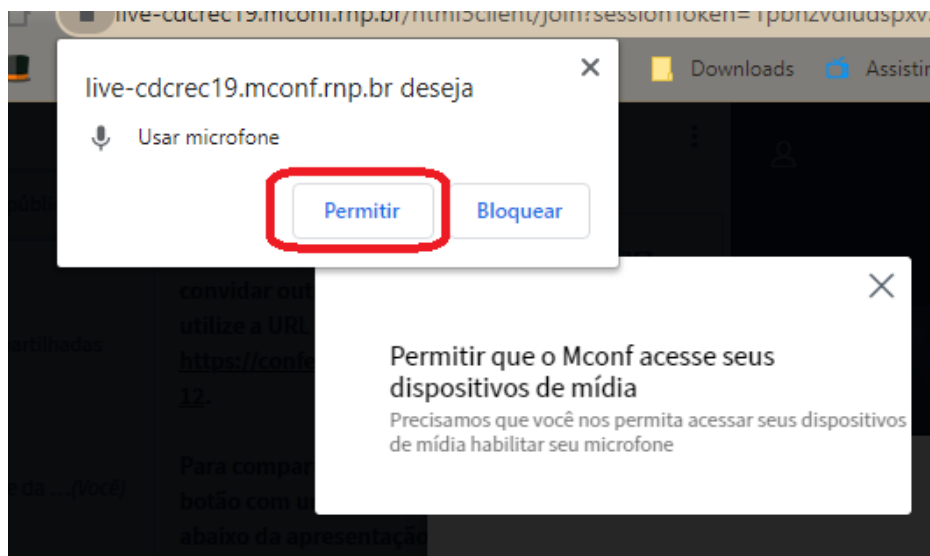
live-cdcrec19.mconf.rnp.br/html5client/join?sessionToken=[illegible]

Downloads

Assistir

live-cdcrec19.mconf.rnp.br deseja

Usar microfone

Permitir

Bloquear

úblic

artilhadas

e da ...(Você)

convidar out

utilize a URL

https://conf

12.

Para compar

botão com u

abaixo da apresentaçã

Permitir que o Mconf acesse seus dispositivos de mídia

Precisamos que você nos permita acessar seus dispositivos de mídia habilitar seu microfone